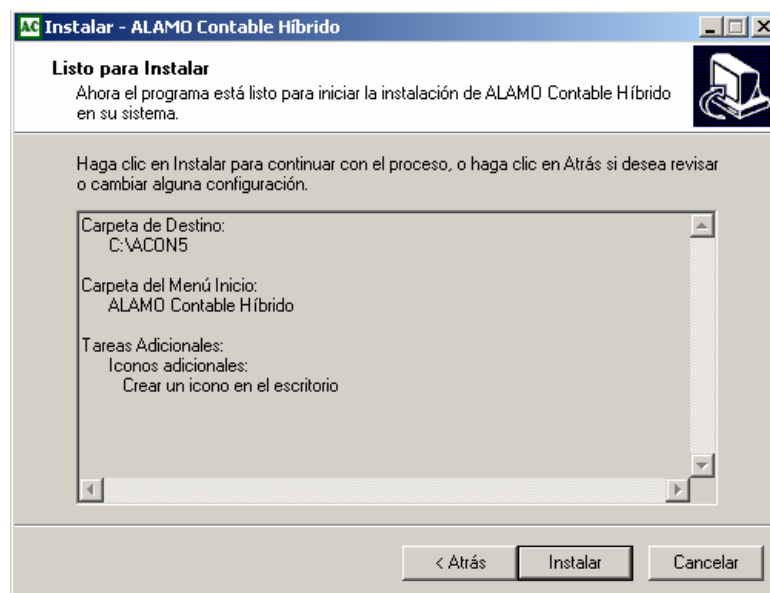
AC Instalar - ALAMO Contable Híbrido

Listo para Instalar
Ahora el programa está listo para iniciar la instalación de ALAMO Contable Híbrido en su sistema.

Haga clic en Instalar para continuar con el proceso, o haga clic en Atrás si desea revisar o cambiar alguna configuración.

Carpeta de Destino:
C:\ACON5

Carpeta del Menú Inicio:
ALAMO Contable Híbrido

Tareas Adicionales:
Iconos adicionales:
Crear un icono en el escritorio

< Atrás
Instalar
Cancelar